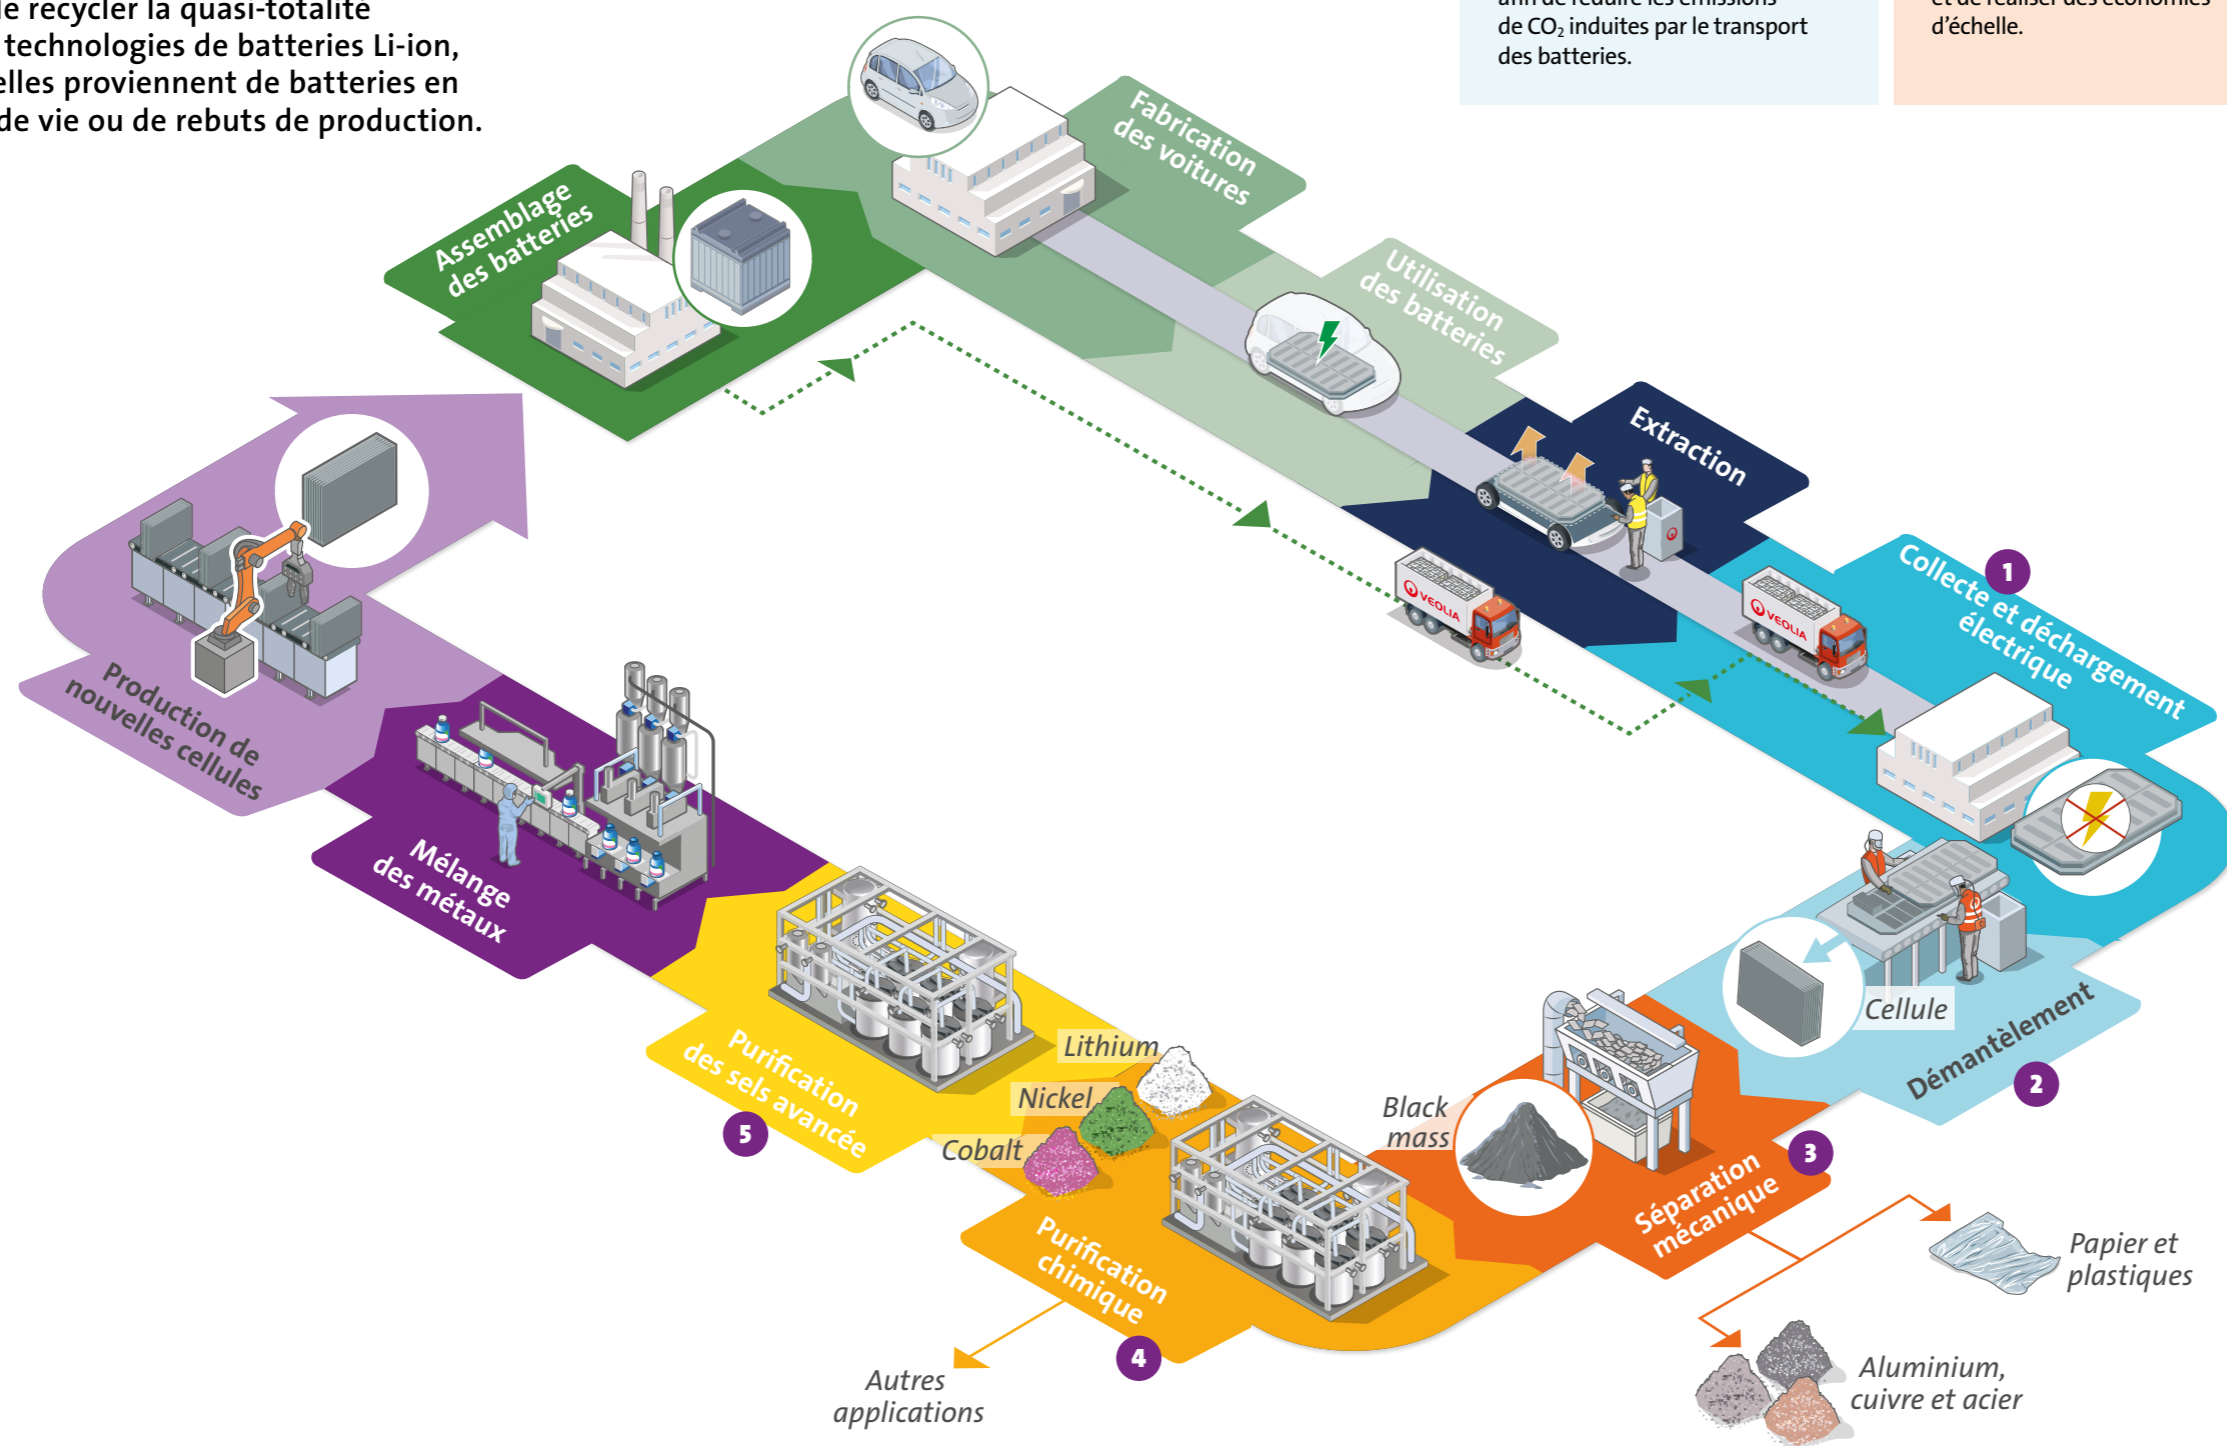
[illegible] recycler la quasi-totalité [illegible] technologies de batteries Li-ion, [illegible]elles proviennent de batteries en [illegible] de vie ou de rebuts de production.

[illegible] de CO₂ induites par le transport des batteries.

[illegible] d'échelle.

Assemblage des batteries

Fabrication des voitures

Utilisation des batteries

Extraction

Collecte et déchargement électrique

1

Démantèlement

2

Cellule

Séparation mécanique

3

Black mass

Papier et plastiques

Aluminium, cuivre et acier

Purification chimique

4

Autres applications

Lithium

Nickel

Cobalt

Purification des sels avancée

5

Mélange des métaux

Production de nouvelles cellules

VEOLIA

VEOLIA